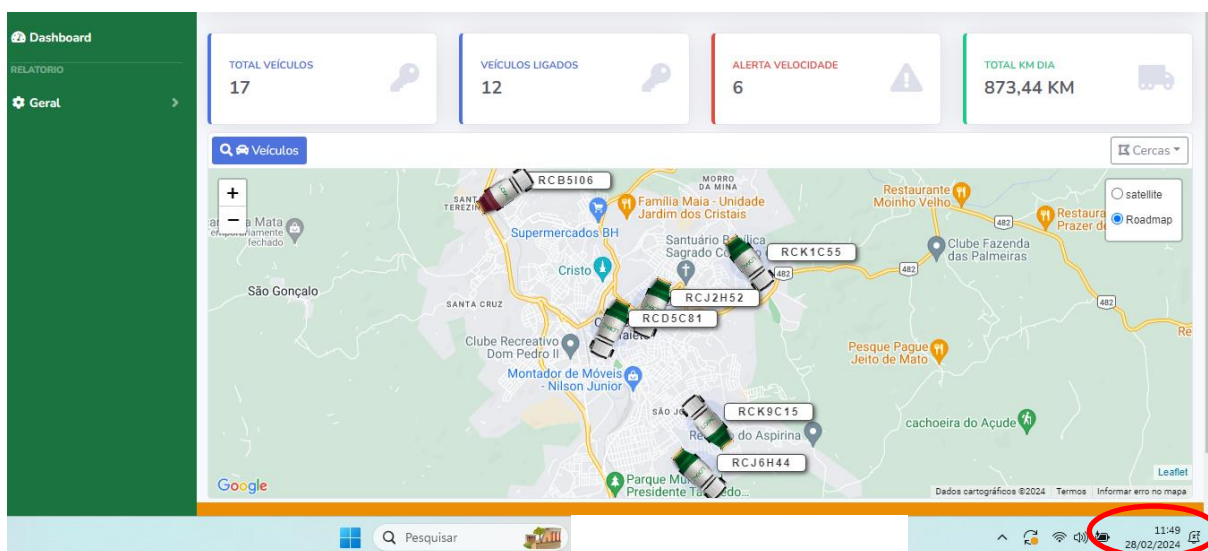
Dashboard
RELATORIO
Geral

TOTAL VEÍCULOS
17

VEÍCULOS LIGADOS
12

ALERTA VELOCIDADE
6

TOTAL KM DIA
873,44 KM

Veículos

Cercas

+
−

satellite
Roadmap

RCB5I06
RCK1C55
RCJ2H52
RCD5C81
RCK9C15
RCJ6H44

MORRO DA MINA
SANTA TEREZ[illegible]
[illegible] Mata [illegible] fechado
Família Maia - Unidade Jardim dos Cristais
Supermercados BH
Santuário Basílica Sagrado Co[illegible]
Cristo
São Gonçalo
SANTA CRUZ
Clube Recreativo Dom Pedro II
Montador de Móveis - Nilson Junior
SÃO J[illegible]
Re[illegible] do Aspirina
Parque Mu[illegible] Presidente Ta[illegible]edo...
Restaurante Moinho Velho
Restaura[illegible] Prazer de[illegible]
Clube Fazenda das Palmeiras
482
482
482
482
Pesque Pague Jeito de Mato
cachoeira do Açude
Re

Google
Leaflet
Dados cartográficos ©2024 Termos Informar erro no mapa

Pesquisar
11:49
28/02/2024